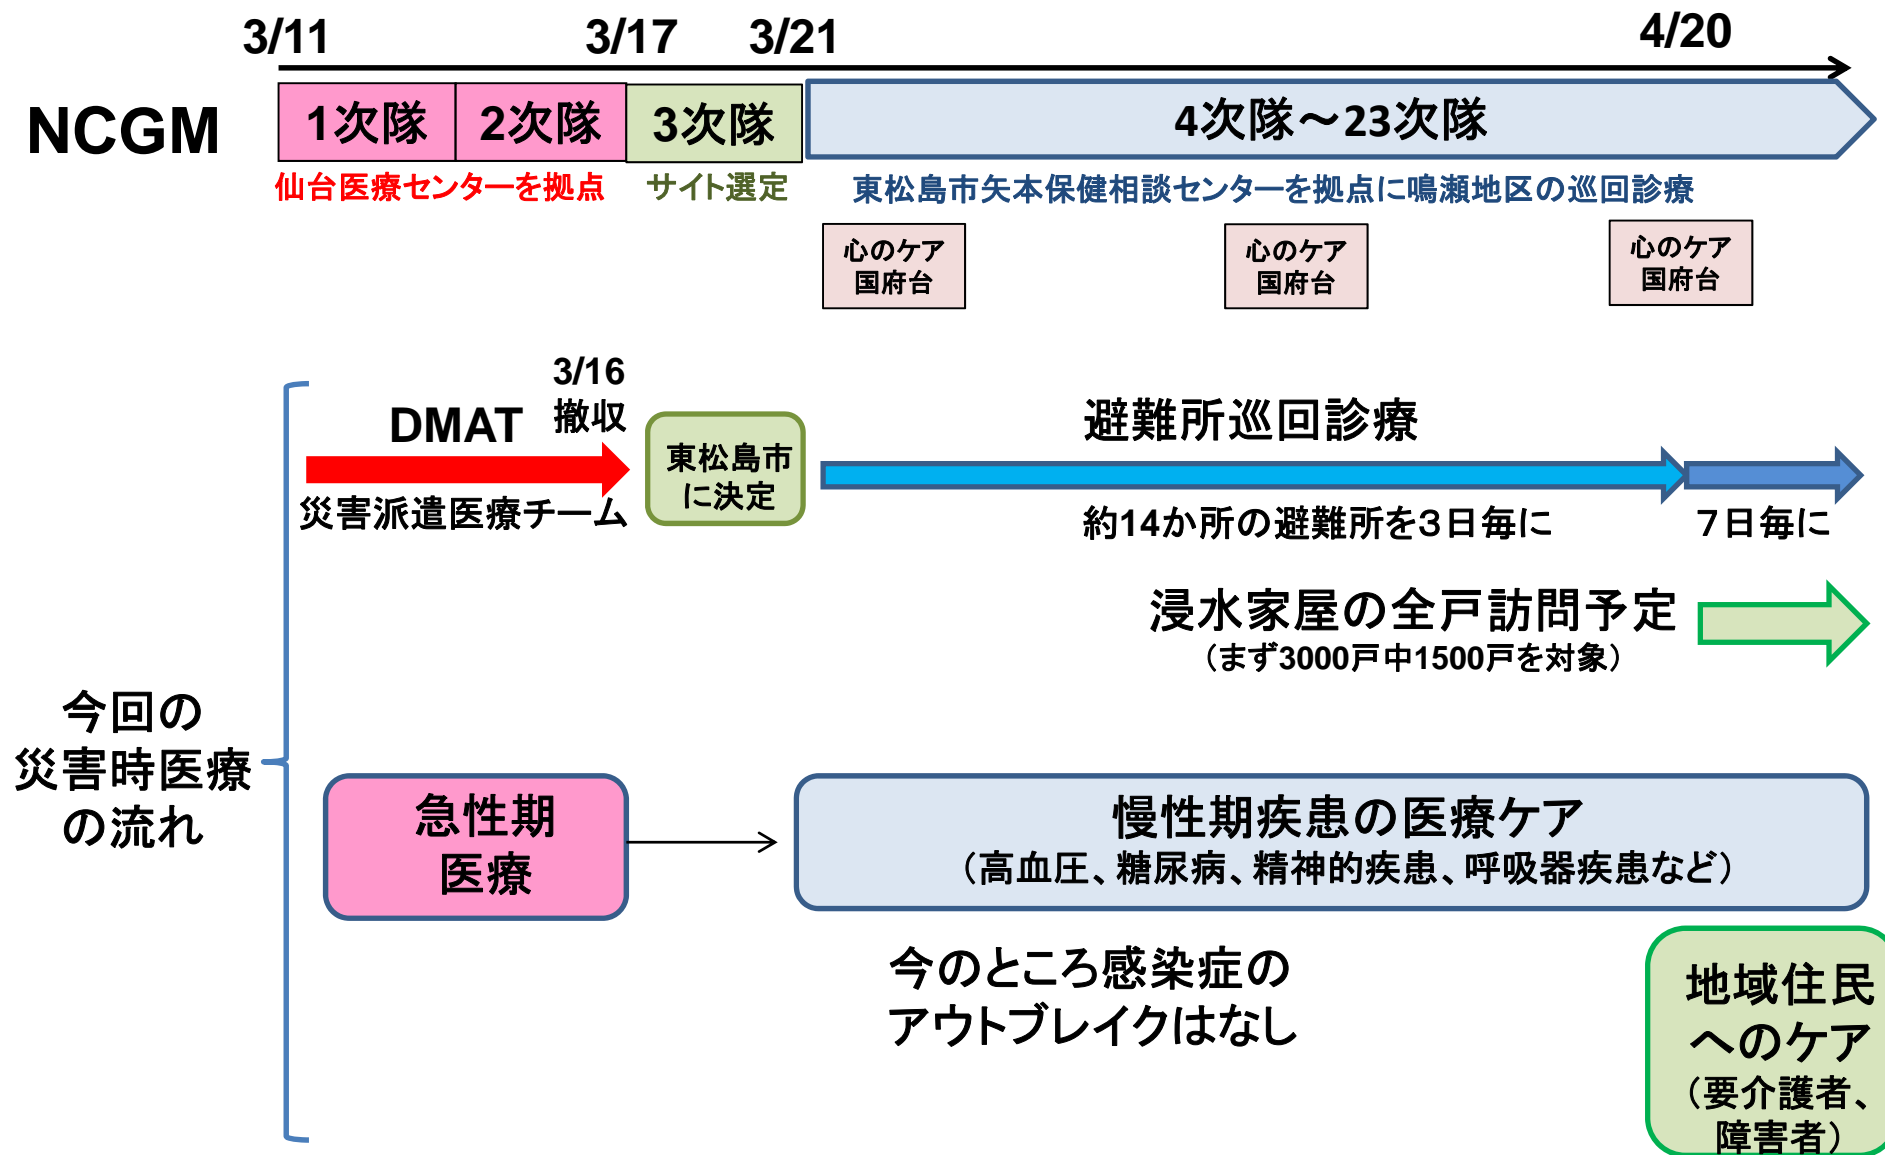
3/11 3/17 3/21 4/20

NCGM

1次隊 2次隊 3次隊 4次隊～23次隊

仙台医療センターを拠点 サイト選定 東松島市矢本保健相談センターを拠点に鳴瀬地区の巡回診療

心のケア 国府台

心のケア 国府台

心のケア 国府台

3/16 撤収

DMAT

災害派遣医療チーム

東松島市に決定

避難所巡回診療

約14か所の避難所を3日毎に

7日毎に

浸水家屋の全戸訪問予定
（まず3000戸中1500戸を対象）

今回の災害時医療の流れ

急性期医療

慢性期疾患の医療ケア
（高血圧、糖尿病、精神的疾患、呼吸器疾患など）

今のところ感染症のアウトブレイクはなし

地域住民へのケア
（要介護者、障害者）